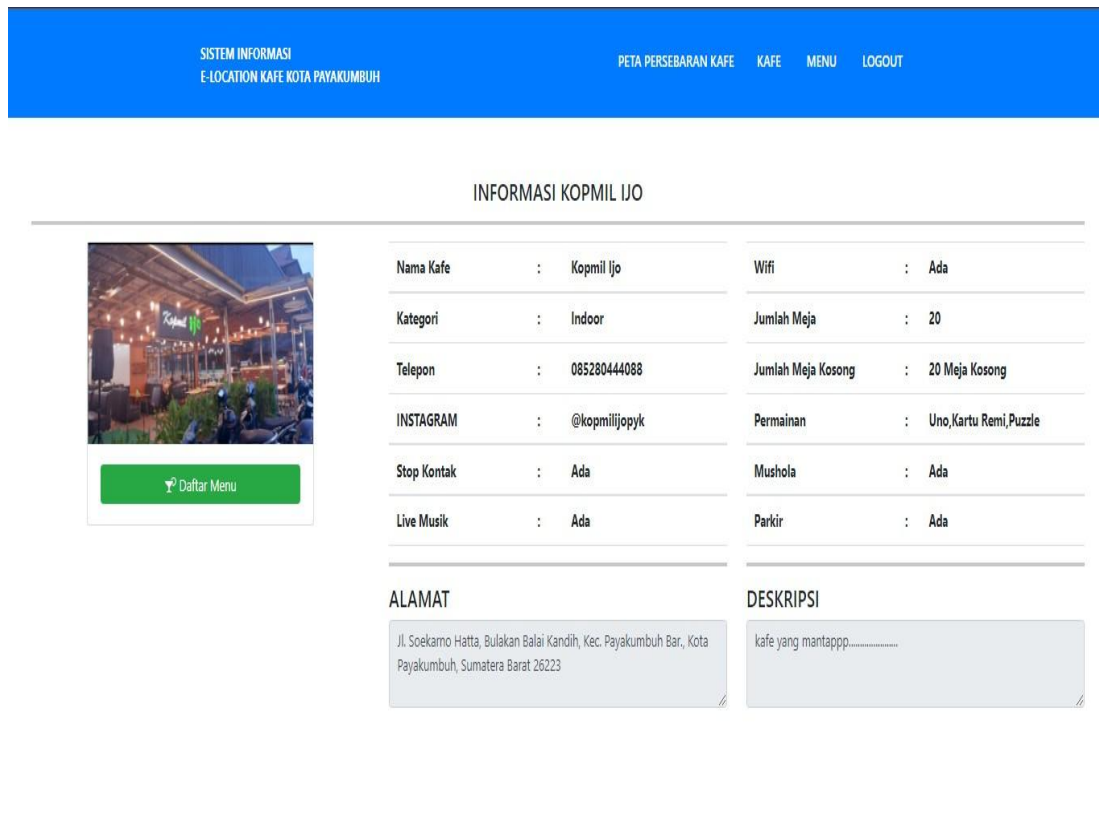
SISTEM INFORMASI
E-LOCATION KAFE KOTA PAYAKUMBUH

PETA PERSEBARAN KAFE KAFE MENU LOGOUT

INFORMASI KOPMIL IJO

Daftar Menu

| Nama Kafe | : | Kopmil Ijo |
|---|---|---|
| Kategori | : | Indoor |
| Telepon | : | 085280444088 |
| INSTAGRAM | : | @kopmilijopyk |
| Stop Kontak | : | Ada |
| Live Musik | : | Ada |

| Wifi | : | Ada |
|---|---|---|
| Jumlah Meja | : | 20 |
| Jumlah Meja Kosong | : | 20 Meja Kosong |
| Permainan | : | Uno,Kartu Remi,Puzzle |
| Mushola | : | Ada |
| Parkir | : | Ada |

ALAMAT

Jl. Soekarno Hatta, Bulakan Balai Kandih, Kec. Payakumbuh Bar., Kota Payakumbuh, Sumatera Barat 26223

DESKRIPSI

kafe yang mantappp.....................